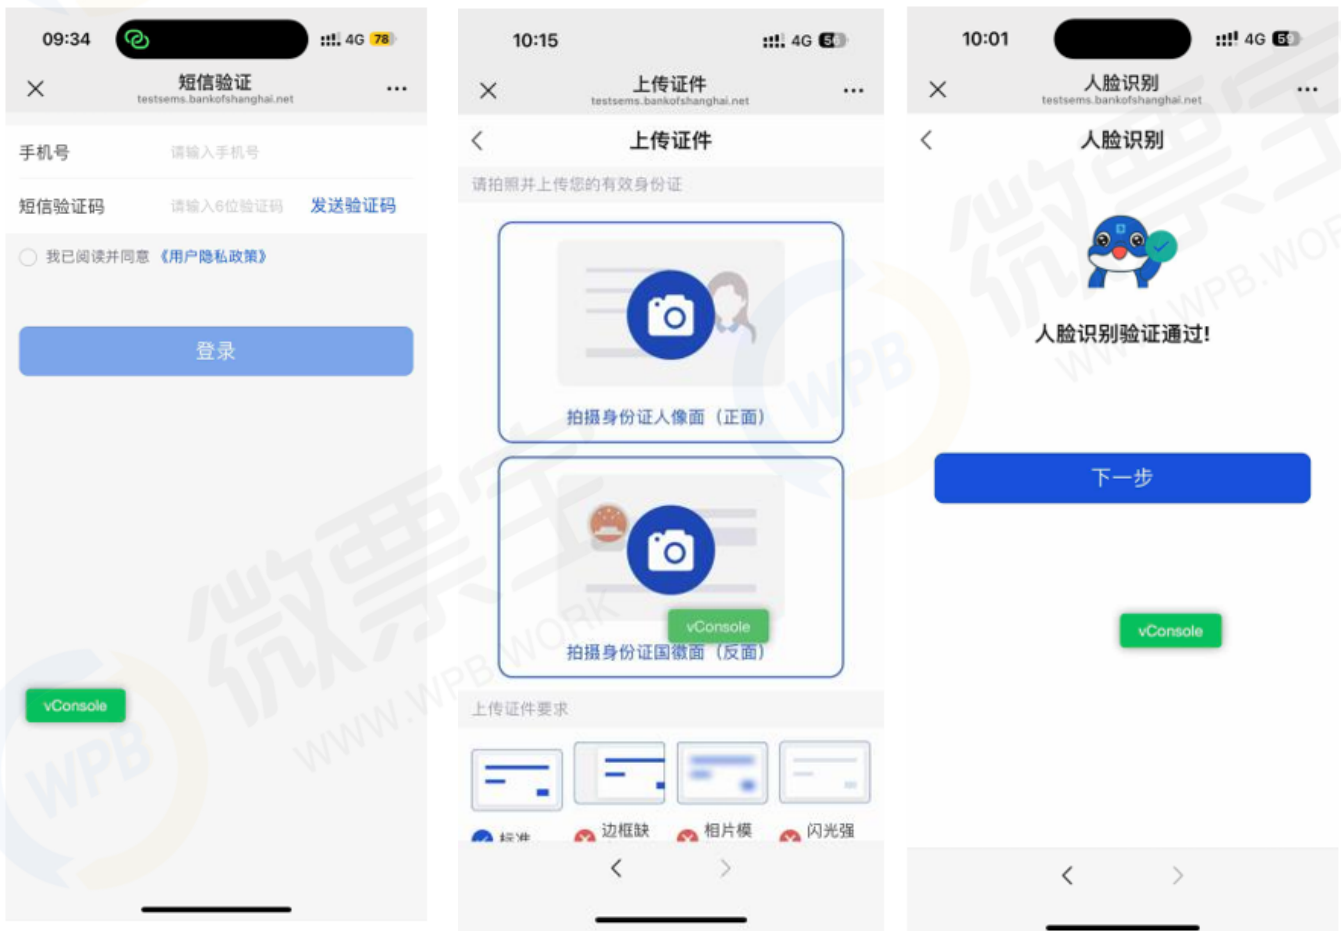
09:34 4G 78

短信验证
testsems.bankofshanghai.net

手机号 请输入手机号

短信验证码 请输入6位验证码 发送验证码

我已阅读并同意《用户隐私政策》

登录

vConsole

10:15 4G 56

上传证件
testsems.bankofshanghai.net

上传证件

请拍照并上传您的有效身份证

拍摄身份证人像面（正面）

vConsole

拍摄身份证国徽面（反面）

上传证件要求

标准 边框缺 相片模 闪光强

10:01 4G 59

人脸识别
testsems.bankofshanghai.net

人脸识别

人脸识别验证通过!

下一步

vConsole

微票宝 WWW.WPB.WORK WPB